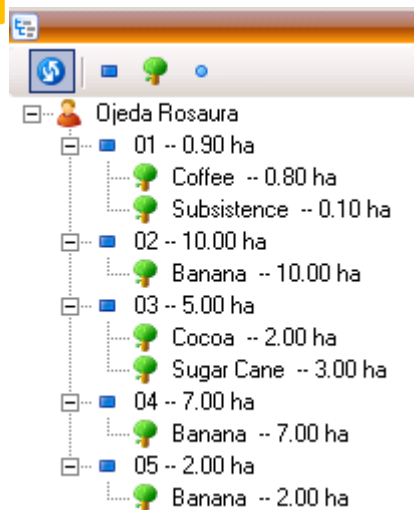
Ojeda Rosaura
01 -- 0.90 ha
Coffee -- 0.80 ha
Subsistence -- 0.10 ha
02 -- 10.00 ha
Banana -- 10.00 ha
03 -- 5.00 ha
Cocoa -- 2.00 ha
Sugar Cane -- 3.00 ha
04 -- 7.00 ha
Banana -- 7.00 ha
05 -- 2.00 ha
Banana -- 2.00 ha